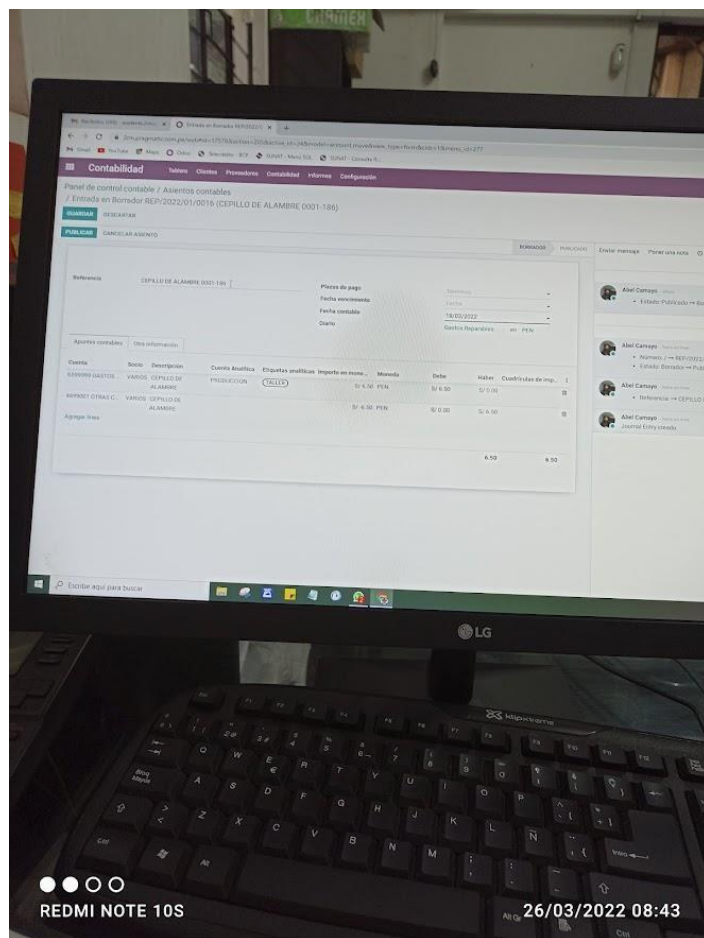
Contabilidad Tablero Clientes Proveedores Contabilidad Informes Configuración

Panel de control contable / Asientos contables / Entrada en Borrador REP/2022/01/0016 (CEPILLO DE ALAMBRE 0001-186)

GUARDAR DESCARTAR

PUBLICAR CANCELAR ASIENTO

BORRADOR PUBLICADO

Enviar mensaje Poner una nota

Referencia CEPILLO DE ALAMBRE 0001-186

Plazos de pago
Fecha vencimiento
Fecha contable 18/03/2022
Diario Gastos Reparables en PEN

Apuntes contables Otra información

| Cuenta | Socio | Descripción | Cuenta Analítica | Etiquetas analíticas | Importe en mone... | Moneda | Debe | Haber | Cuadrículas de imp... |
|---|---|---|---|---|---|---|---|---|---|
| 6359999 GASTOS... | VARIOS | CEPILLO DE ALAMBRE | PRODUCCION | TALLER | S/ 6.50 | PEN | S/ 6.50 | S/ 0.00 | |
| 4699001 OTRAS C... | VARIOS | CEPILLO DE ALAMBRE | | | S/ -6.50 | PEN | S/ 0.00 | S/ 6.50 | |

Agregar línea

6.50 6.50

Abel Camayo
• Estado: Publicado → Bo

Abel Camayo
• Número: / → REP/2022/
• Estado: Borrador → Pub

Abel Camayo
• Referencia: → CEPILLO

Abel Camayo
Journal Entry creado

Escribe aquí para buscar

LG

REDMI NOTE 10S
26/03/2022 08:43